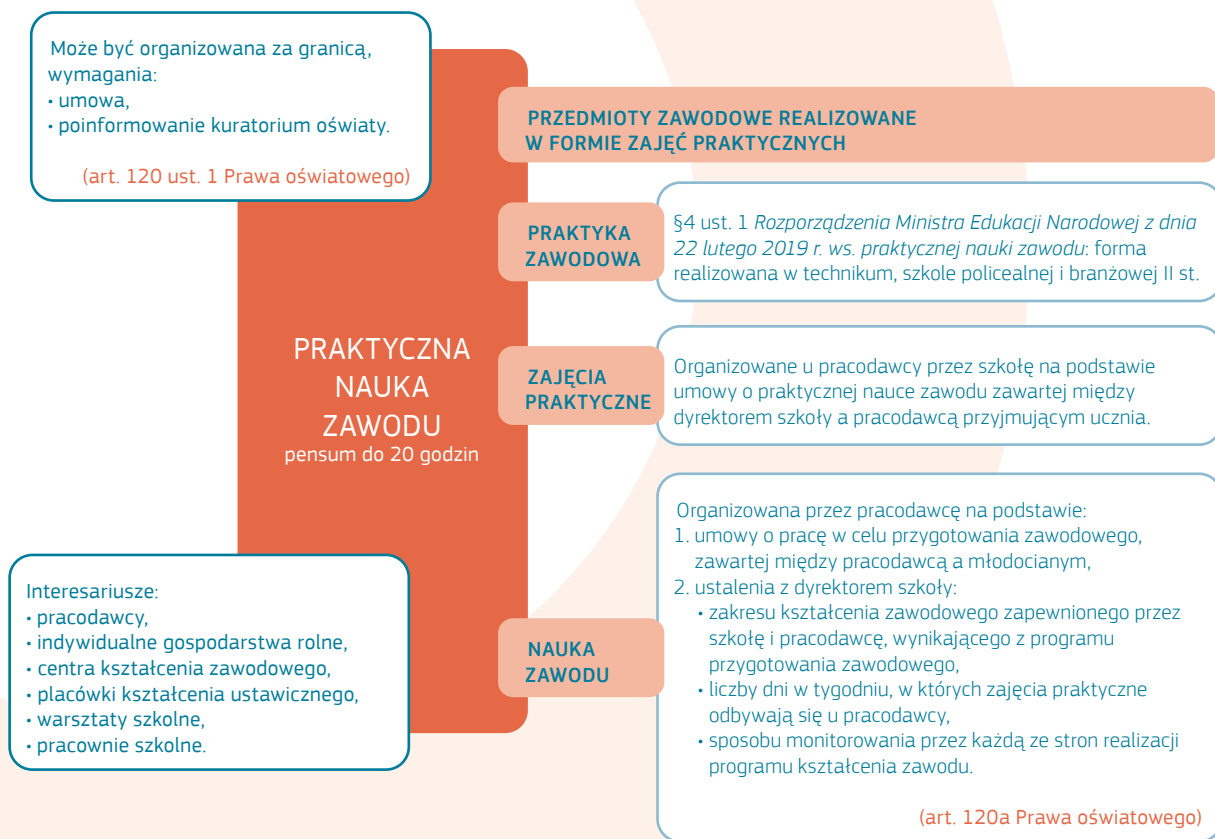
Może być organizowana za granicą, wymagania:
• umowa,
• poinformowanie kuratorium oświaty.

(art. 120 ust. 1 Prawa oświatowego)

PRAKTYCZNA NAUKA ZAWODU
pensum do 20 godzin

PRZEDMIOTY ZAWODOWE REALIZOWANE W FORMIE ZAJĘĆ PRAKTYCZNYCH

PRAKTYKA ZAWODOWA

§4 ust. 1 *Rozporządzenia Ministra Edukacji Narodowej z dnia 22 lutego 2019 r. ws. praktycznej nauki zawodu*: forma realizowana w technikum, szkole policealnej i branżowej II st.

ZAJĘCIA PRAKTYCZNE

Organizowane u pracodawcy przez szkołę na podstawie umowy o praktycznej nauce zawodu zawartej między dyrektorem szkoły a pracodawcą przyjmującym ucznia.

NAUKA ZAWODU

Organizowana przez pracodawcę na podstawie:
1. umowy o pracę w celu przygotowania zawodowego, zawartej między pracodawcą a młodocianym,
2. ustalenia z dyrektorem szkoły:
• zakresu kształcenia zawodowego zapewnionego przez szkołę i pracodawcę, wynikającego z programu przygotowania zawodowego,
• liczby dni w tygodniu, w których zajęcia praktyczne odbywają się u pracodawcy,
• sposobu monitorowania przez każdą ze stron realizacji programu kształcenia zawodu.

(art. 120a Prawa oświatowego)

Interesariusze:
• pracodawcy,
• indywidualne gospodarstwa rolne,
• centra kształcenia zawodowego,
• placówki kształcenia ustawicznego,
• warsztaty szkolne,
• pracownie szkolne.